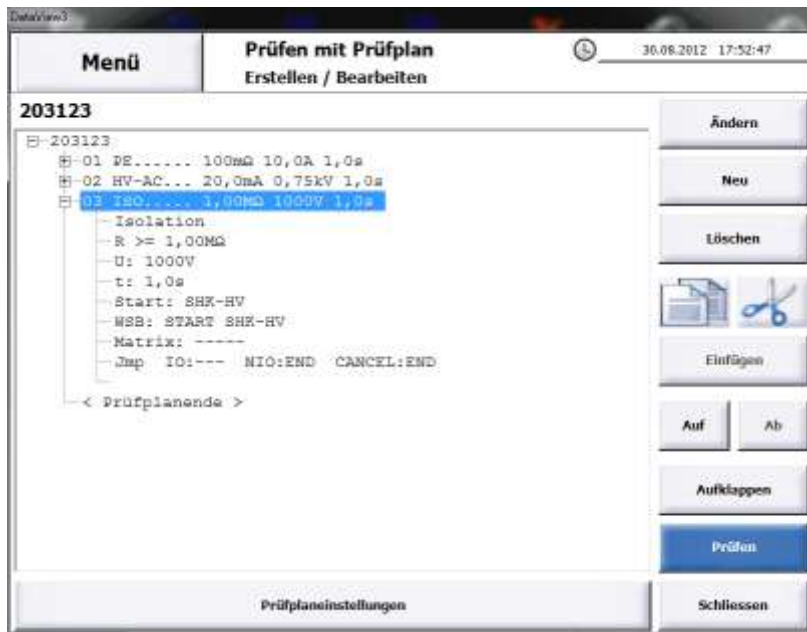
DataView3

Menü

Prüfen mit Prüfplan
Erstellen / Bearbeiten

30.08.2012 17:52:47

203123

203123
01 PE...... 100mΩ 10,0A 1,0s
02 HV-AC... 20,0mA 0,75kV 1,0s
03 ISO..... 1,00MΩ 1000V 1,0s
Isolation
R >= 1,00MΩ
U: 1000V
t: 1,0s
Start: SHK-HV
WSB: START SHK-HV
Matrix: -----
Jmp IO:--- NIO:END CANCEL:END

< Prüfplanende >

Ändern

Neu

Löschen

Einfügen

Auf

Ab

Aufklappen

Prüfen

Prüfplaneinstellungen

Schliessen